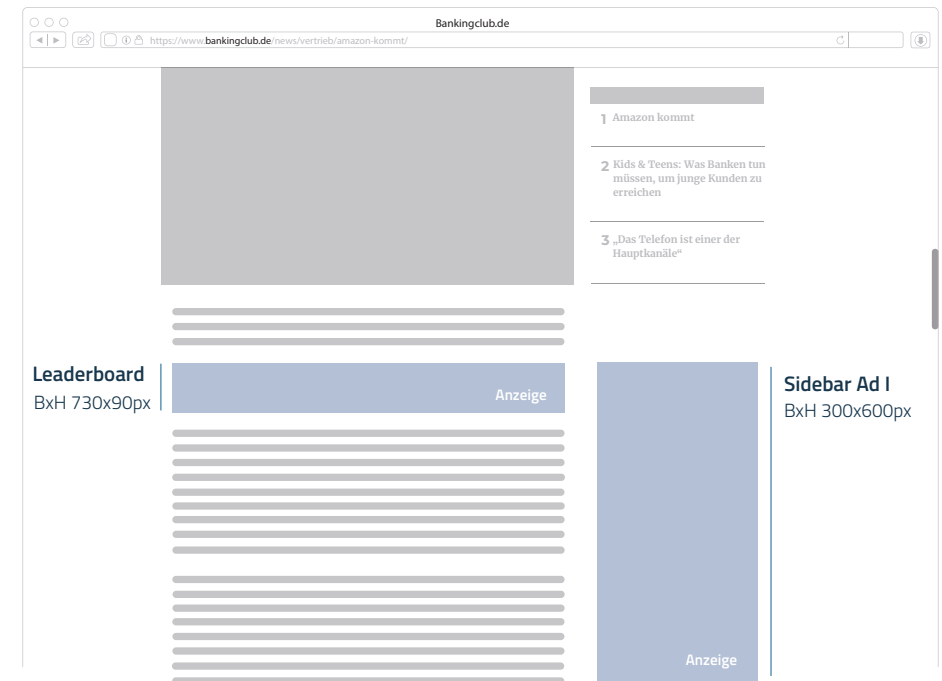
Bankingclub.de

https://www.bankingclub.de/news/vertrieb/amazon-kommt/

1 Amazon kommt

2 Kids & Teens: Was Banken tun müssen, um junge Kunden zu erreichen

3 „Das Telefon ist einer der Hauptkanäle“

Leaderboard
BxH 730x90px

Anzeige

Sidebar Ad I
BxH 300x600px

Anzeige